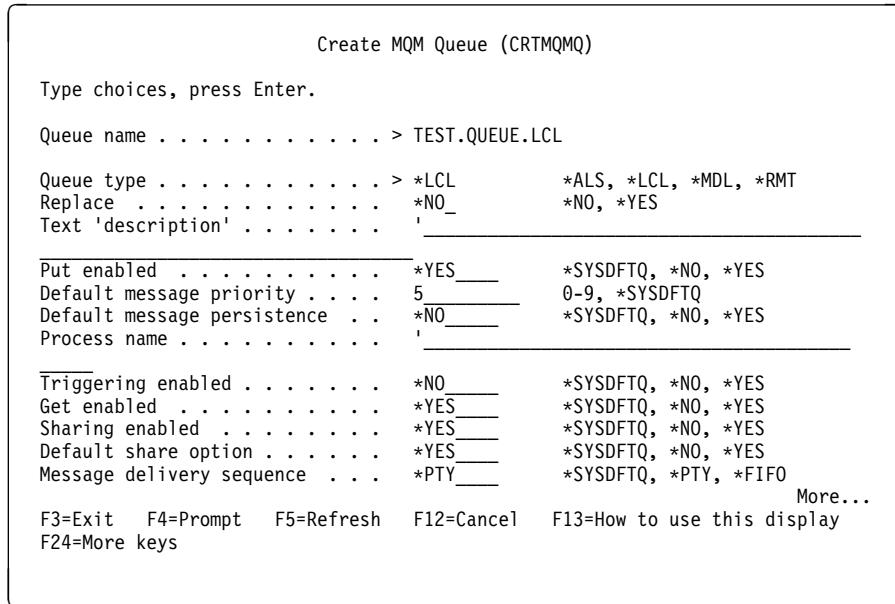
Create MQM Queue (CRTMQMQ)

Type choices, press Enter.

Queue name . . . . . . . . . . . > TEST.QUEUE.LCL

Queue type . . . . . . . . . . . > *LCL *ALS, *LCL, *MDL, *RMT
Replace . . . . . . . . . . . . *NO_ *NO, *YES
Text 'description' . . . . . . . '

Put enabled . . . . . . . . . . *YES____ *SYSDFTQ, *NO, *YES
Default message priority . . . . 5_________ 0-9, *SYSDFTQ
Default message persistence . . *NO_____ *SYSDFTQ, *NO, *YES
Process name . . . . . . . . . . '

Triggering enabled . . . . . . . *NO_____ *SYSDFTQ, *NO, *YES
Get enabled . . . . . . . . . . *YES____ *SYSDFTQ, *NO, *YES
Sharing enabled . . . . . . . . *YES____ *SYSDFTQ, *NO, *YES
Default share option . . . . . . *YES____ *SYSDFTQ, *NO, *YES
Message delivery sequence . . . *PTY____ *SYSDFTQ, *PTY, *FIFO
More...
F3=Exit F4=Prompt F5=Refresh F12=Cancel F13=How to use this display
F24=More keys